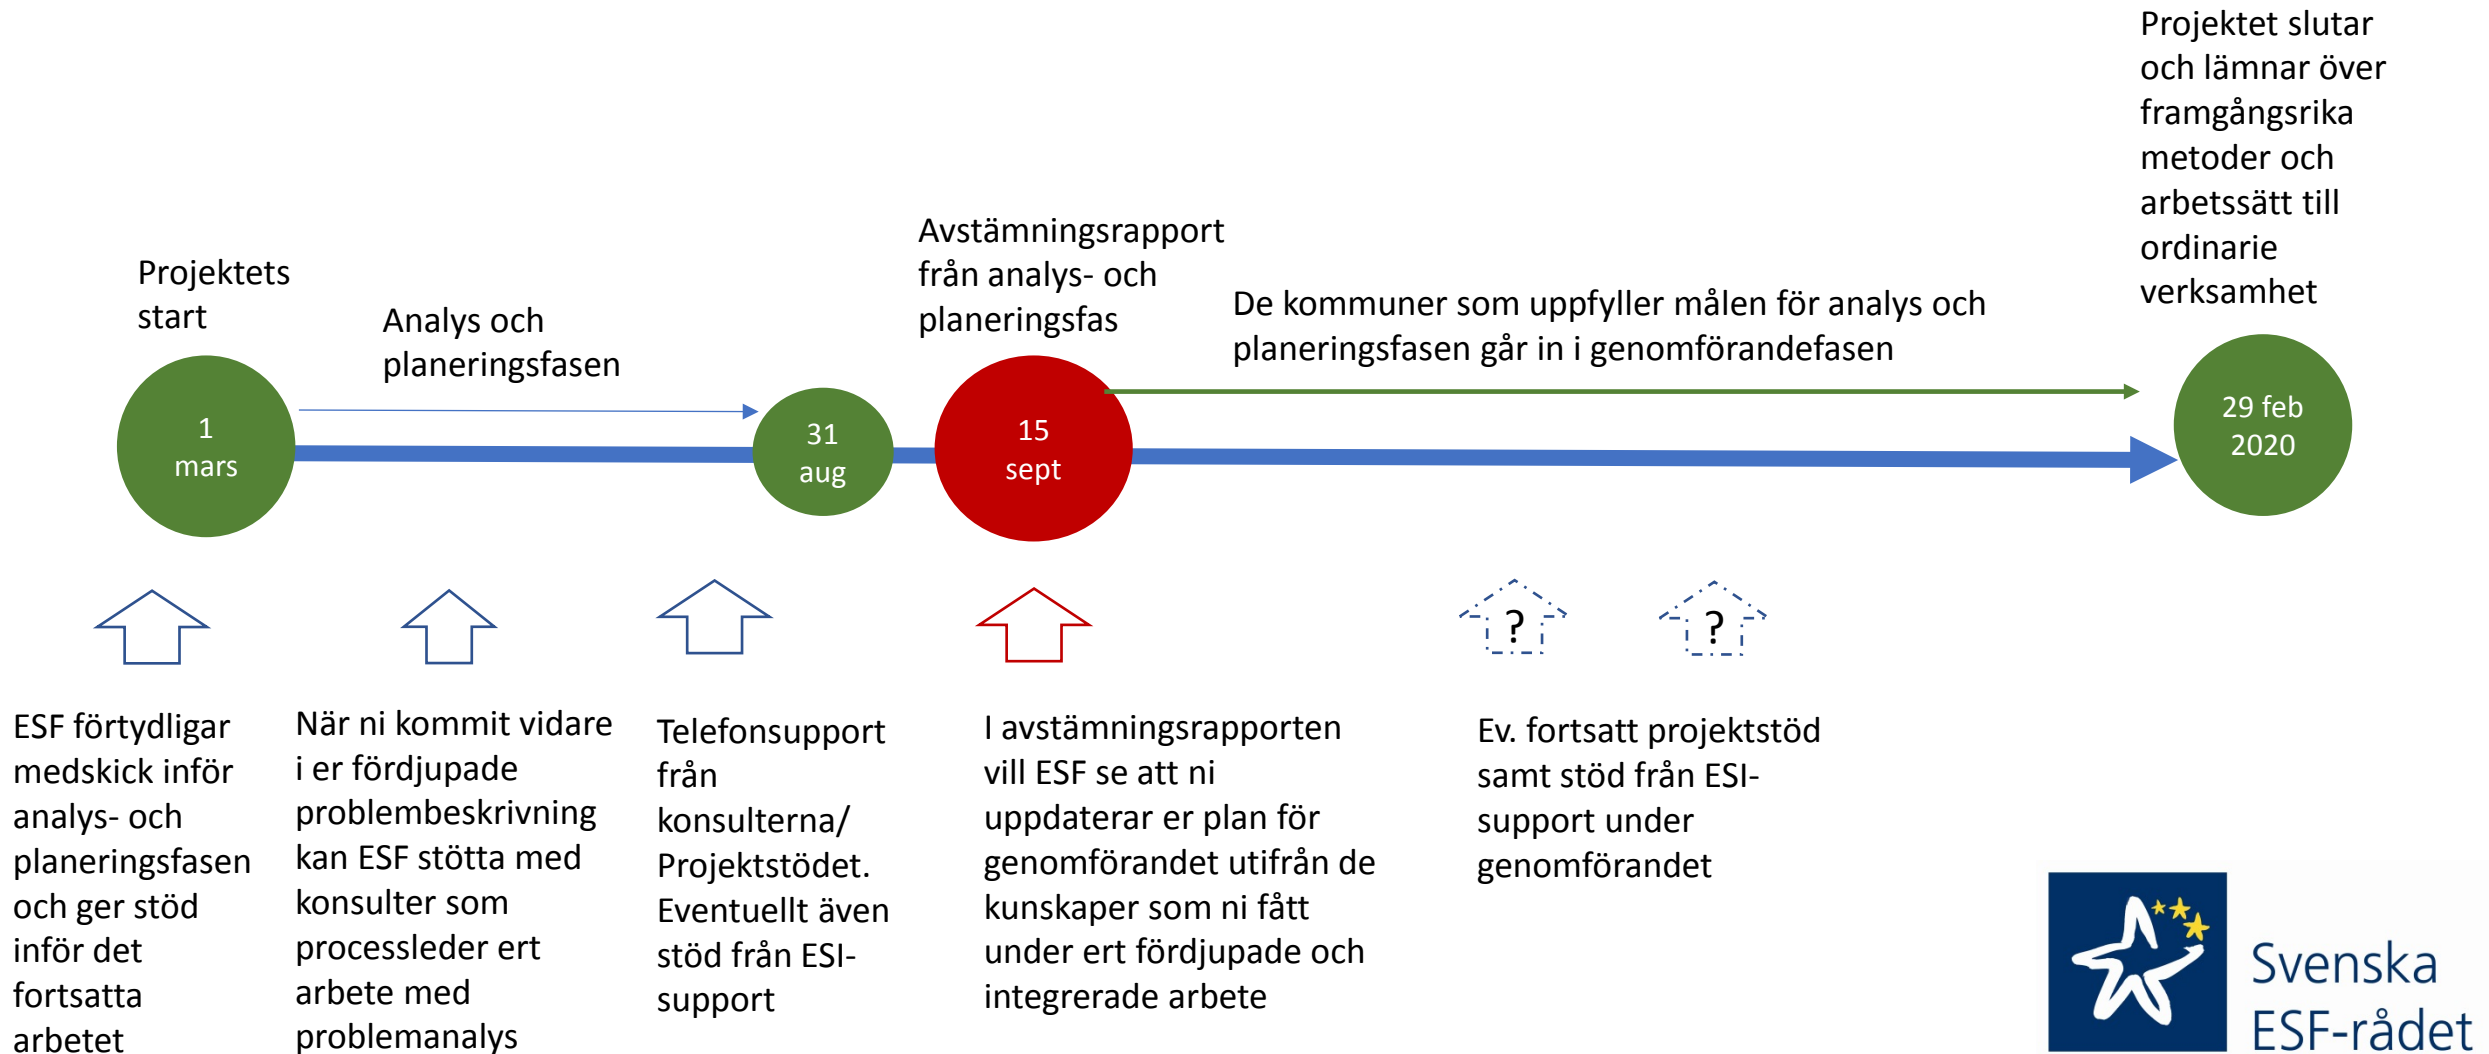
Projektet slutar och lämnar över framgångsrika metoder och arbetssätt till ordinarie verksamhet

Avstämningsrapport från analys- och planeringsfas

Projektets start

Analys och planeringsfasen

De kommuner som uppfyller målen för analys och planeringsfasen går in i genomförandefasen

1 mars

31 aug

15 sept

29 feb 2020

?

?

ESF förtydligar medskick inför analys- och planeringsfasen och ger stöd inför det fortsatta arbetet

När ni kommit vidare i er fördjupade problembeskrivning kan ESF stötta med konsulter som processleder ert arbete med problemanalys

Telefonsupport från konsulterna/ Projektstödet. Eventuellt även stöd från ESI-support

I avstämningsrapporten vill ESF se att ni uppdaterar er plan för genomförandet utifrån de kunskaper som ni fått under ert fördjupade och integrerade arbete

Ev. fortsatt projektstöd samt stöd från ESI-support under genomförandet

Svenska ESF-rådet